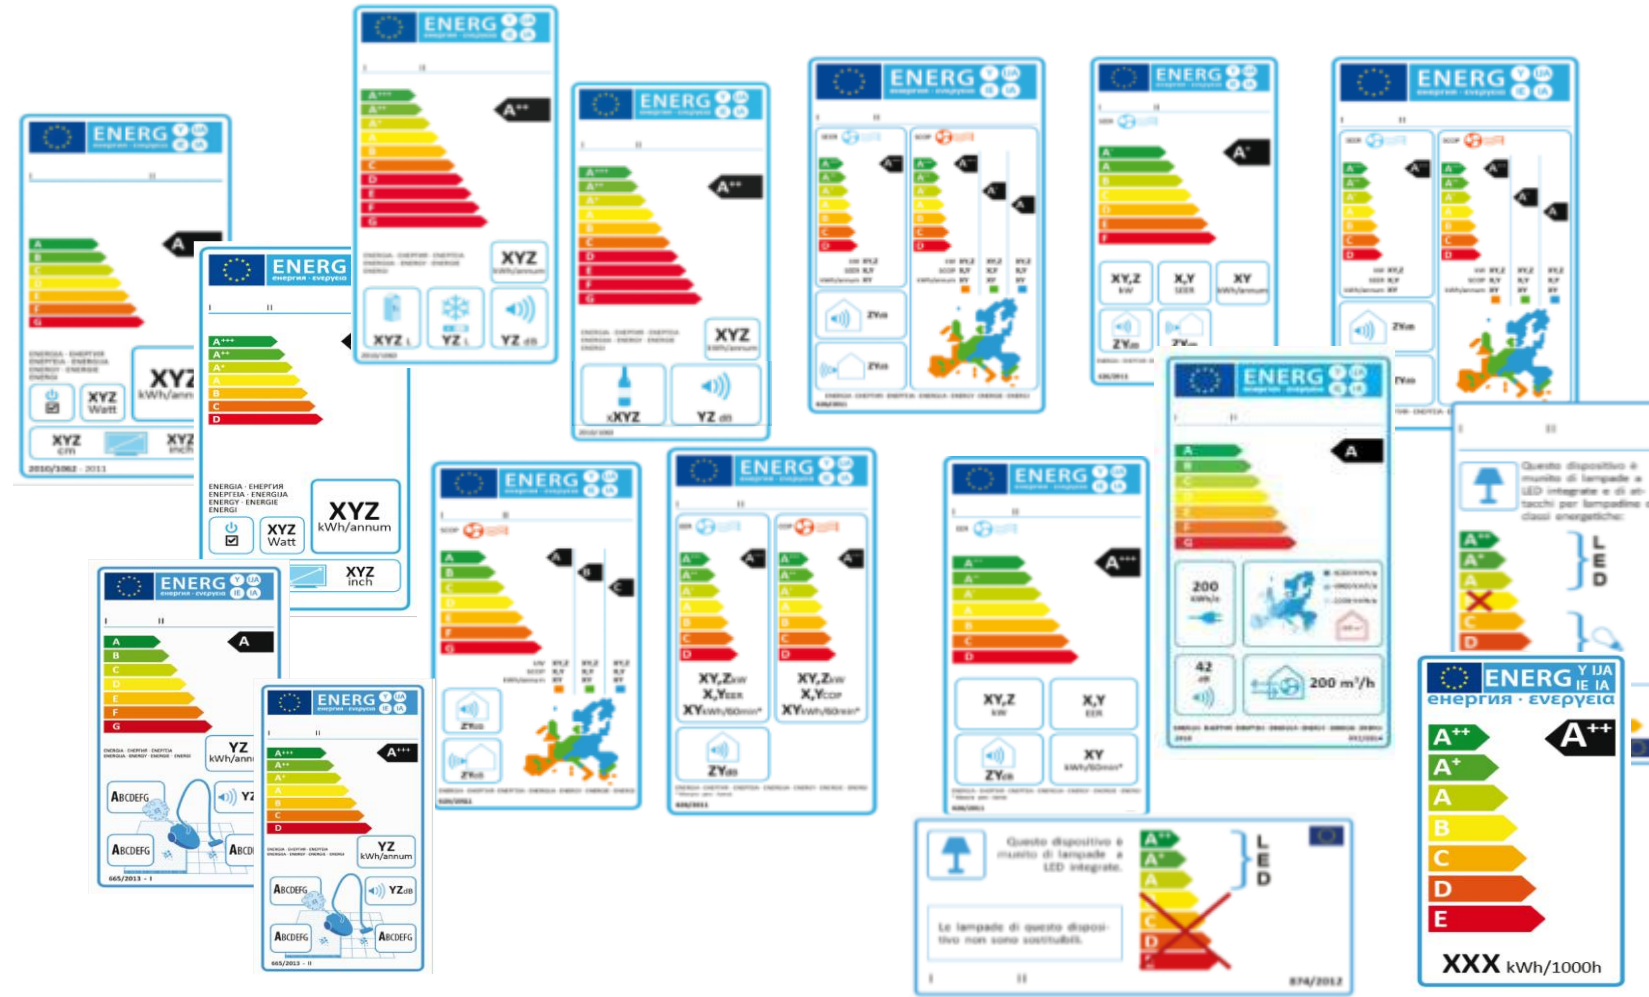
ENERG
A
XYZ kWh/annum
XYZ Watt
XYZ cm
XYZ inch
2010/1062 - 2011

ENERG
енергия · ενεργεια
A+++
A++
A+
A
B
C
D
ENERGIA · ЕНЕРГИЯ ENEPΓEIA · ENERGIJA ENERGY · ENERGIE ENERGI
XYZ kWh/annum
XYZ Watt
XYZ inch

ENERG
A++
A+++
A++
A+
A
B
C
D
E
F
G
XYZ kWh/annum
XYZ L
YZ L
YZ dB
2010/1060

ENERG
A++
A+++
A++
A+
A
B
C
D
E
F
G
XYZ kWh/annum
XYZ
YZ dB
2010/1060

ENERG
A
A
B
C
D
E
F
G
YZ kWh/annum
ABCDEFG
YZ
ABCDEFG
ABCDEFG
665/2013 - I

ENERG
A+++
A+++
A++
A+
A
B
C
D
YZ kWh/annum
ABCDEFG
YZdB
ABCDEFG
ABCDEFG
665/2013 - II

ENERG

ENERG
ZYdB
626/2011

ENERG
XY,Z kW
X,Y SEER
XY kWh/annum
ZYdB

ENERG

ENERG
XY,Zkw
X,YEER
XYkWh/60min
XY,Zkw
X,YCOP
XYkWh/60min
ZYdB
626/2011

ENERG
A+++
A
B
C
D
E
F
G
XY,Z kW
X,Y EER
XY kWh/60min
ZYdB
626/2011

ENERG
A
A
B
C
D
E
F
G
200
42
200 m³/h

L
E
D
A++
A+
A
B
C
D
874/2012

ENERG Y IJA IE IA
енергия · ενεργεια
A++
A++
A+
A
B
C
D
E
XXX kWh/1000h